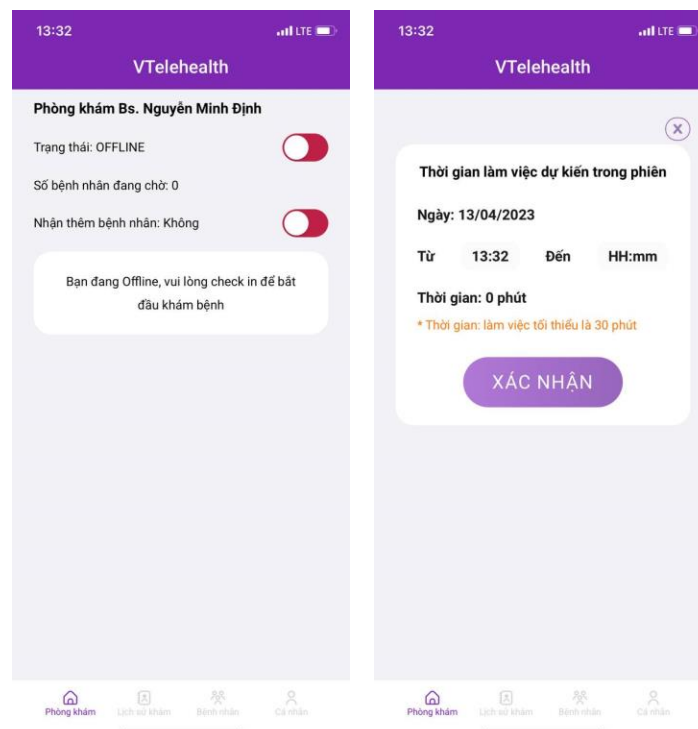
13:32
LTE

VTelehealth

Phòng khám Bs. Nguyễn Minh Định

Trạng thái: OFFLINE

Số bệnh nhân đang chờ: 0

Nhận thêm bệnh nhân: Không

Bạn đang Offline, vui lòng check in để bắt đầu khám bệnh

Phòng khám
Lịch sử khám
Bệnh nhân
Cá nhân

13:32
LTE

VTelehealth

Thời gian làm việc dự kiến trong phiên

Ngày: 13/04/2023

Từ 13:32 Đến HH:mm

Thời gian: 0 phút

* Thời gian: làm việc tối thiểu là 30 phút

XÁC NHẬN

Phòng khám
Lịch sử khám
Bệnh nhân
Cá nhân